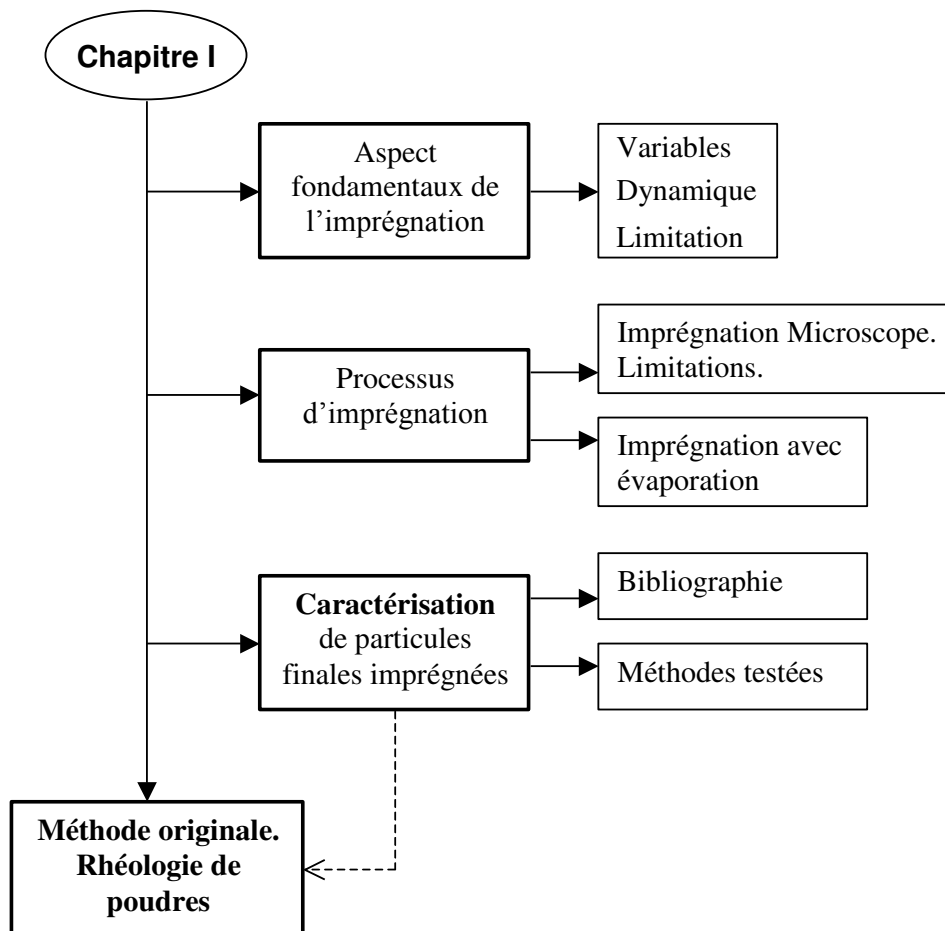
Chapitre I

Aspect fondamentaux de l'imprégnation

Variables
Dynamique
Limitation

Processus d'imprégnation

Imprégnation Microscope. Limitations.

Imprégnation avec évaporation

Caractérisation de particules finales imprégnées

Bibliographie

Méthodes testées

Méthode originale. Rhéologie de poudres